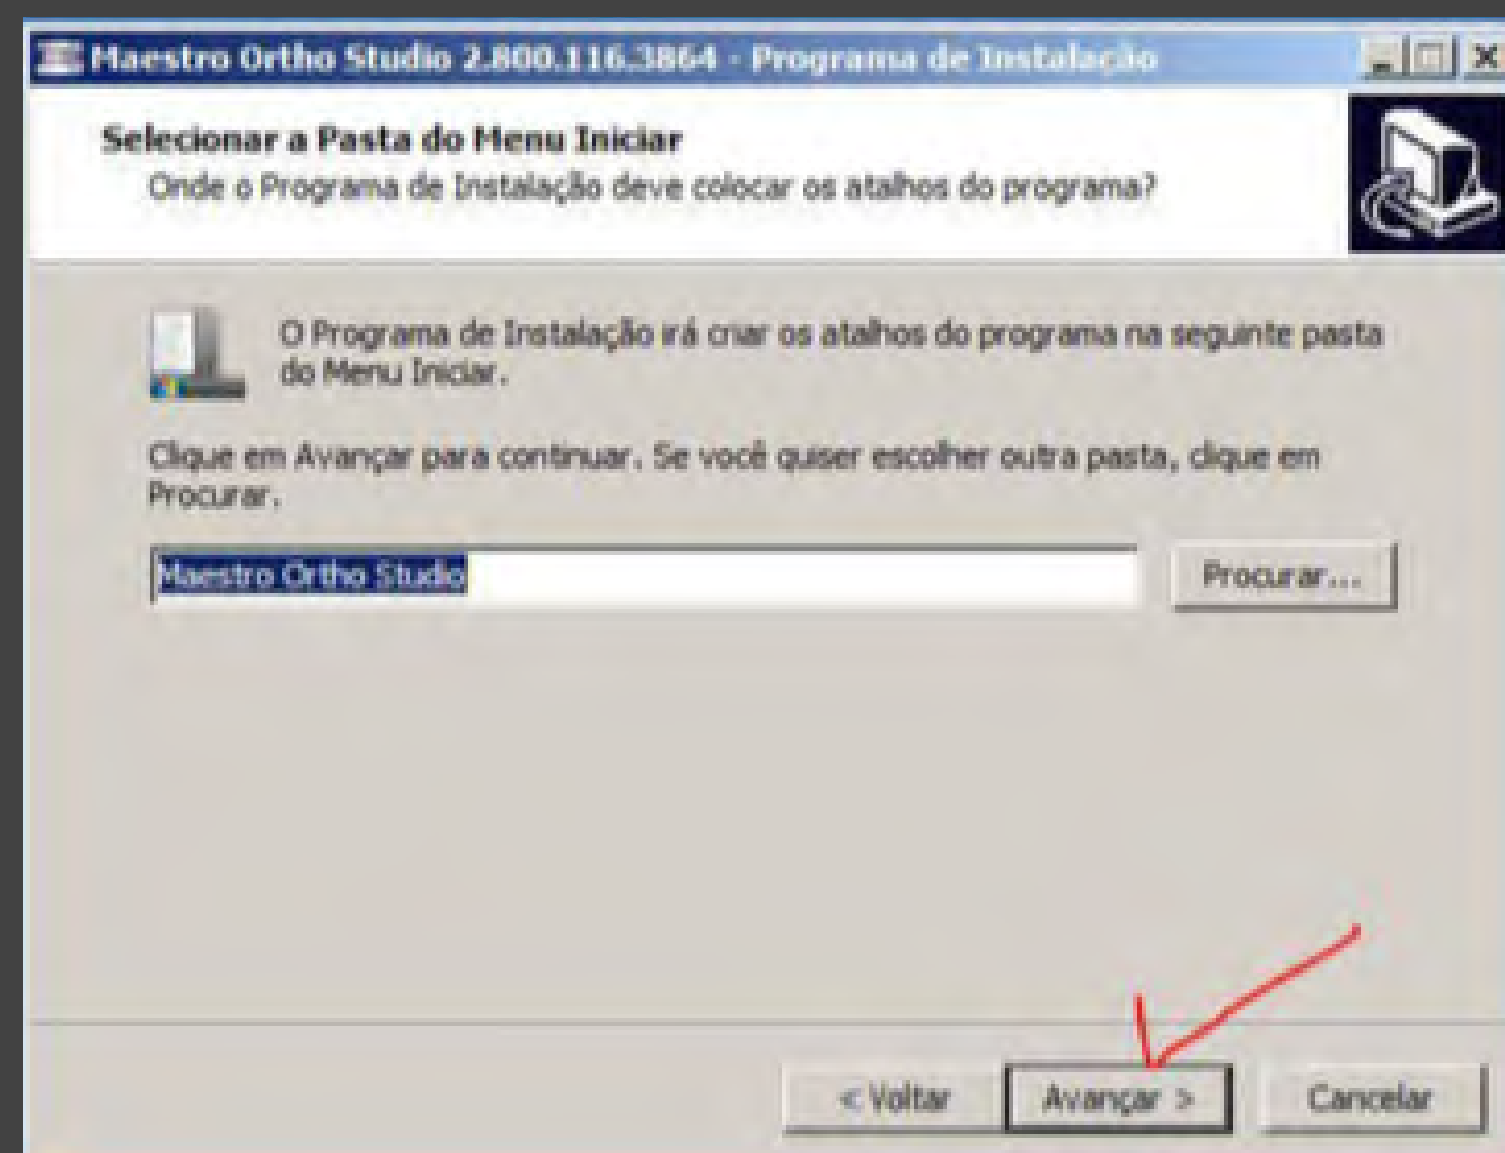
Maestro Ortho Studio 2.800.116.3864 - Programa de Instalação

Selecionar a Pasta do Menu Iniciar
Onde o Programa de Instalação deve colocar os atalhos do programa?

O Programa de Instalação irá criar os atalhos do programa na seguinte pasta do Menu Iniciar.

Clique em Avançar para continuar. Se você quiser escolher outra pasta, clique em Procurar.

Maestro Ortho Studio

Procurar...

< Voltar

Avançar >

Cancelar